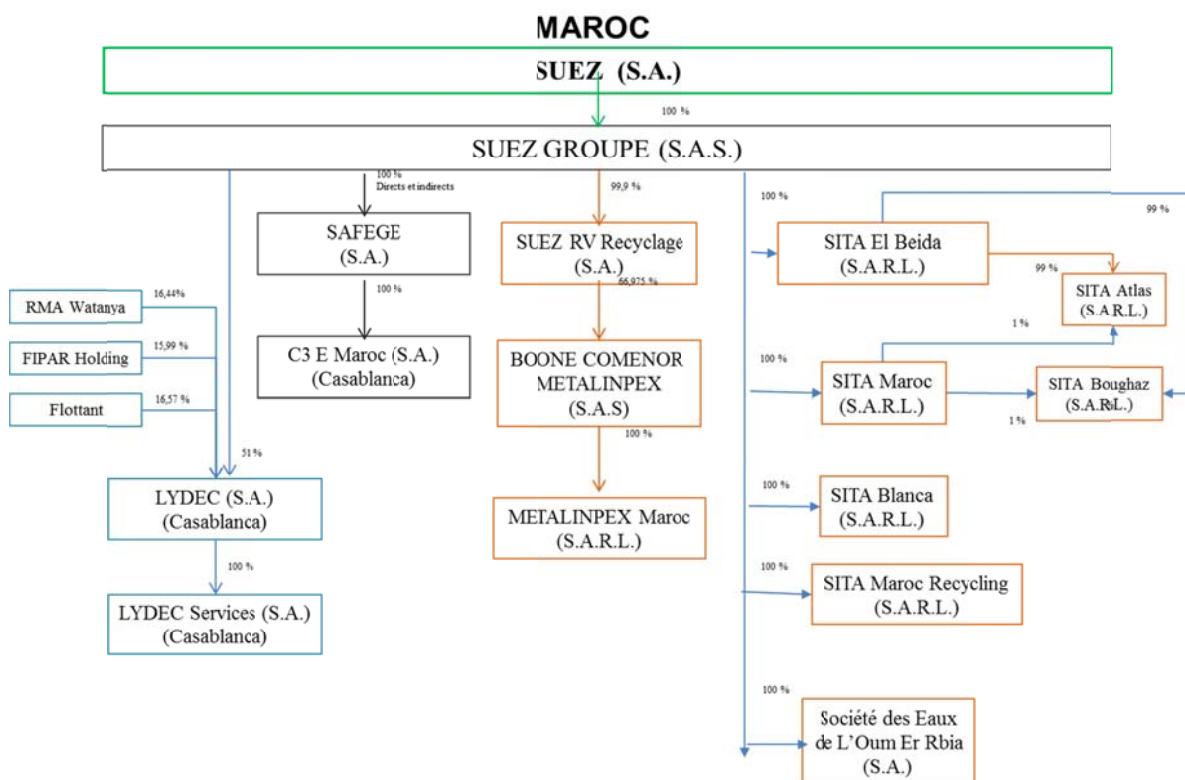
MAROC

SUEZ (S.A.)

100 %

SUEZ GROUPE (S.A.S.)

100 %
Directs et indirects

99,9 %

100 %

99 %

SAFEGE
(S.A.)

SUEZ RV Recyclage
(S.A.)

SITA El Beida
(S.A.R.L.)

99 %

RMA Watanya

16,44%

100 %

66,975 %

SITA Atlas
(S.A.R.L.)

1 %

FIPAR Holding

15,99 %

C3 E Maroc (S.A.)
(Casablanca)

BOONE COMENOR
METALINPEX
(S.A.S)

100 %

SITA Maroc
(S.A.R.L.)

SITA Boughaz
(S.A.R.L.)

Flottant

16,57 %

1 %

100 %

51 %

LYDEC (S.A.)
(Casablanca)

100 %

SITA Blanca
(S.A.R.L.)

METALINPEX Maroc
(S.A.R.L.)

100 %

100 %

SITA Maroc Recycling
(S.A.R.L.)

LYDEC Services (S.A.)
(Casablanca)

100 %

Société des Eaux
de L'Oum Er Rbia
(S.A.)